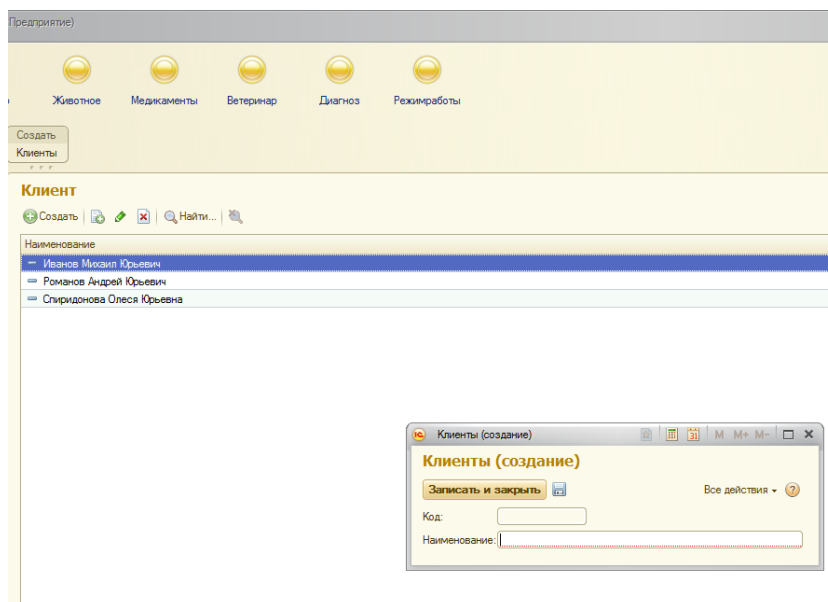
Предприятие)

Животное Медикаменты Ветеринар Диагнoз Режимработы

Создать
Клиенты

Клиент

Создать | Найти...

Наименование
Иванов Михаил Юрьевич
Романов Андрей Юрьевич
Спиридонова Олеся Юрьевна

Клиенты (создание)
M M+ M−

Клиенты (создание)

Записать и закрыть

Все действия ▾ ?

Код:

Наименование: